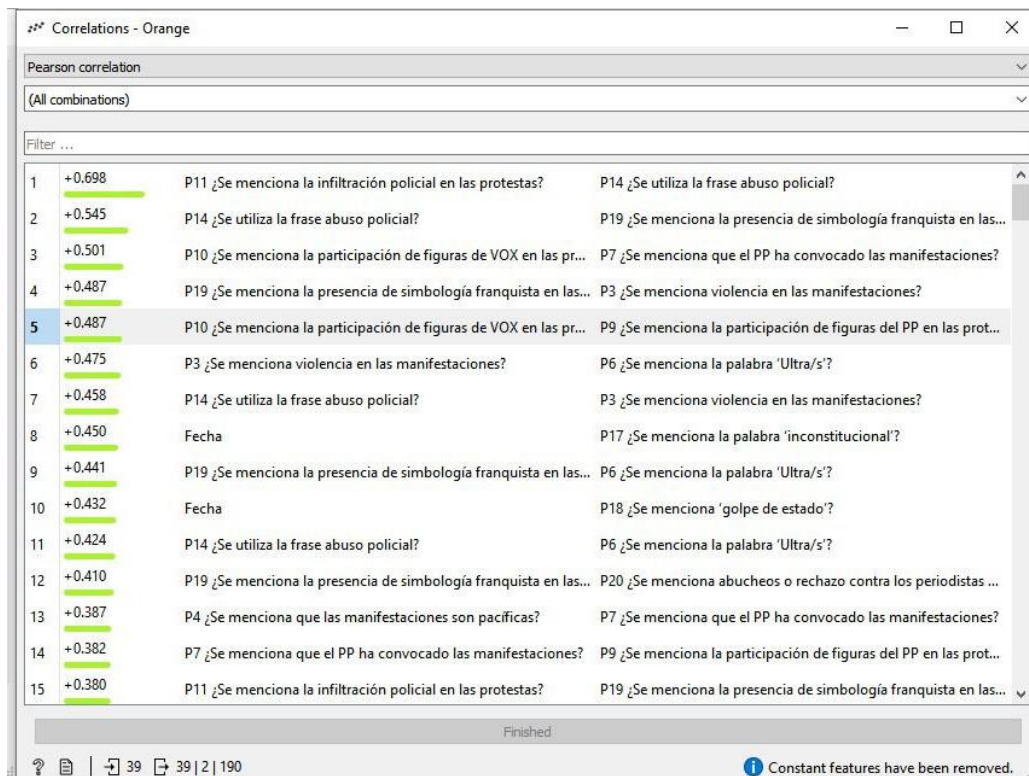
Correlations - Orange

Pearson correlation

(All combinations)

Filter ...

| | | | |
|---|---|---|---|
| 1 | +0.698 | P11 ¿Se menciona la infiltración policial en las protestas? | P14 ¿Se utiliza la frase abuso policial? |
| 2 | +0.545 | P14 ¿Se utiliza la frase abuso policial? | P19 ¿Se menciona la presencia de simbología franquista en las... |
| 3 | +0.501 | P10 ¿Se menciona la participación de figuras de VOX en las pr... | P7 ¿Se menciona que el PP ha convocado las manifestaciones? |
| 4 | +0.487 | P19 ¿Se menciona la presencia de simbología franquista en las... | P3 ¿Se menciona violencia en las manifestaciones? |
| 5 | +0.487 | P10 ¿Se menciona la participación de figuras de VOX en las pr... | P9 ¿Se menciona la participación de figuras del PP en las prot... |
| 6 | +0.475 | P3 ¿Se menciona violencia en las manifestaciones? | P6 ¿Se menciona la palabra 'Ultra/s'? |
| 7 | +0.458 | P14 ¿Se utiliza la frase abuso policial? | P3 ¿Se menciona violencia en las manifestaciones? |
| 8 | +0.450 | Fecha | P17 ¿Se menciona la palabra 'inconstitucional'? |
| 9 | +0.441 | P19 ¿Se menciona la presencia de simbología franquista en las... | P6 ¿Se menciona la palabra 'Ultra/s'? |
| 10 | +0.432 | Fecha | P18 ¿Se menciona 'golpe de estado'? |
| 11 | +0.424 | P14 ¿Se utiliza la frase abuso policial? | P6 ¿Se menciona la palabra 'Ultra/s'? |
| 12 | +0.410 | P19 ¿Se menciona la presencia de simbología franquista en las... | P20 ¿Se menciona abucheos o rechazo contra los periodistas ... |
| 13 | +0.387 | P4 ¿Se menciona que las manifestaciones son pacíficas? | P7 ¿Se menciona que el PP ha convocado las manifestaciones? |
| 14 | +0.382 | P7 ¿Se menciona que el PP ha convocado las manifestaciones? | P9 ¿Se menciona la participación de figuras del PP en las prot... |
| 15 | +0.380 | P11 ¿Se menciona la infiltración policial en las protestas? | P19 ¿Se menciona la presencia de simbología franquista en las... |

Finished

? 39 39 | 2 | 190

Constant features have been removed.